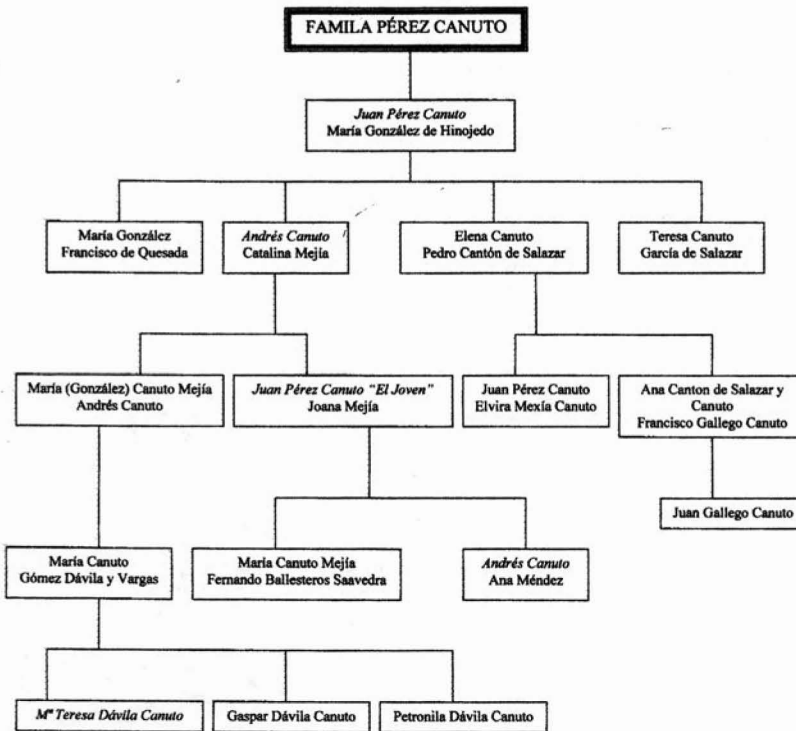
FAMILA PÉREZ CANUTO

Juan Pérez Canuto
María González de Hinojedo

María González
Francisco de Quesada

Andrés Canuto
Catalina Mejía

Elena Canuto
Pedro Cantón de Salazar

Teresa Canuto
García de Salazar

María (González) Canuto Mejía
Andrés Canuto

Juan Pérez Canuto "El Joven"
Joana Mejía

Juan Pérez Canuto
Elvira Mexía Canuto

Ana Canton de Salazar y Canuto
Francisco Gallego Canuto

Juan Gallego Canuto

María Canuto
Gómez Dávila y Vargas

María Canuto Mejía
Fernando Ballesteros Saavedra

Andrés Canuto
Ana Méndez

Mª Teresa Dávila Canuto

Gaspar Dávila Canuto

Petronila Dávila Canuto